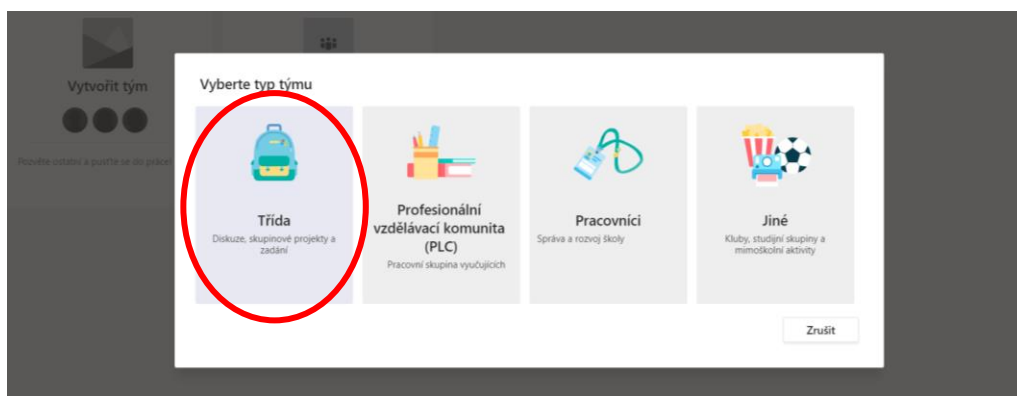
Vytvořit tým

Pozvěte ostatní a pusťte se do práce

Vyberte typ týmu

Třída
Diskuze, skupinové projekty a zadání

Profesionální vzdělávací komunita (PLC)
Pracovní skupina vyučujících

Pracovníci
Správa a rozvoj školy

Jiné
Kluby, studijní skupiny a mimoškolní aktivity

Zrušit